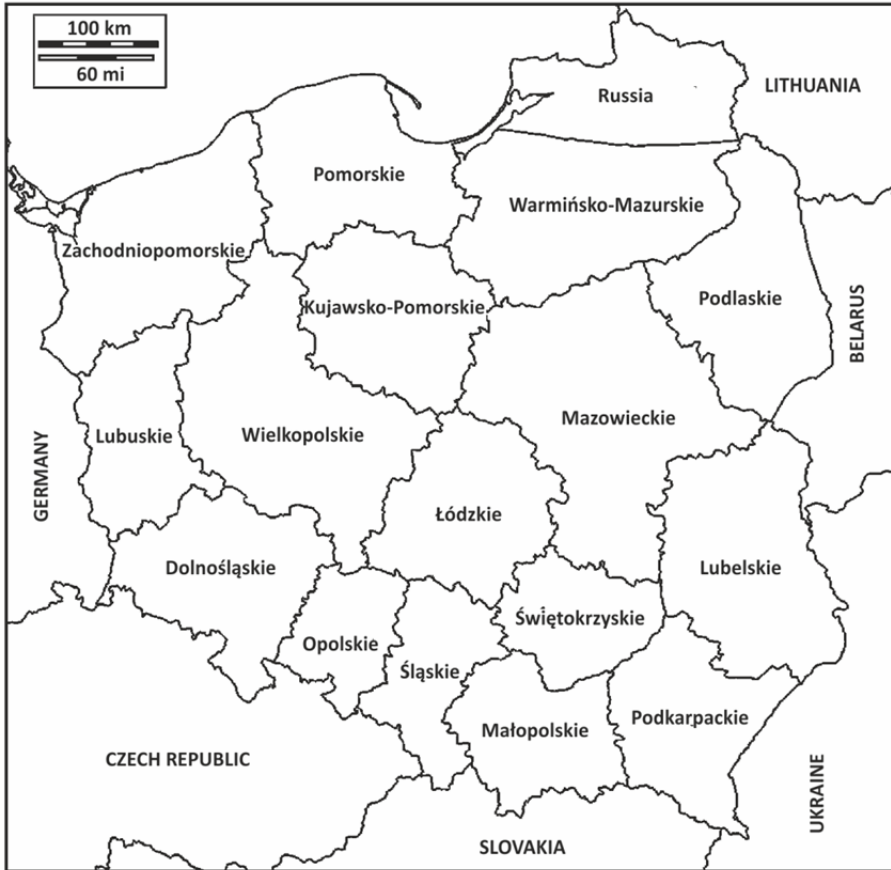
100 km
60 mi

Russia
LITHUANIA
Pomorskie
Warmińsko-Mazurskie
Zachodniopomorskie
Kujawsko-Pomorskie
Podlaskie
BELARUS
Mazowieckie
Lubuskie
Wielkopolskie
GERMANY
Łódzkie
Dolnośląskie
Lubelskie
Świętokrzyskie
Opolskie
Śląskie
Małopolskie
Podkarpackie
CZECH REPUBLIC
UKRAINE
SLOVAKIA